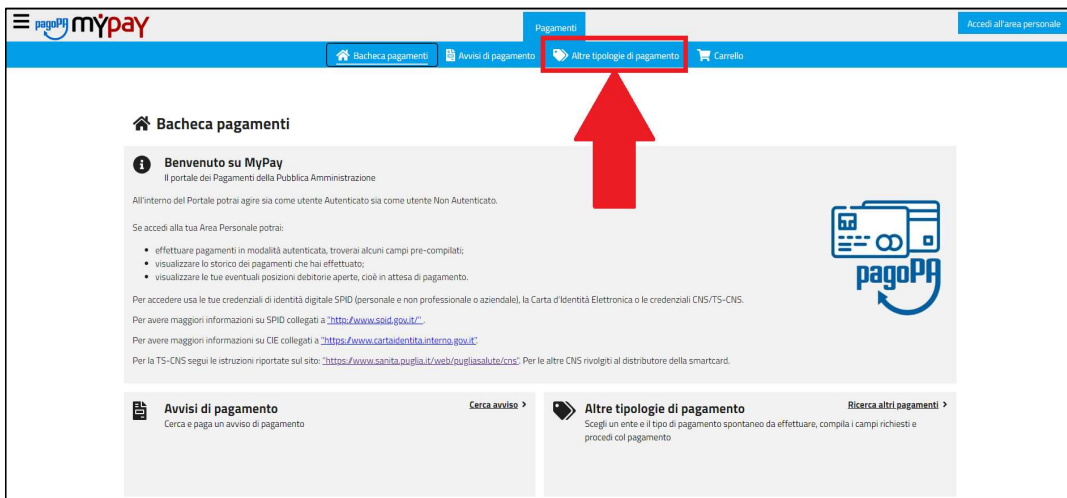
pagoPA MYPAY

Pagamenti

Accedi all'area personale

Bacheca pagamenti | Avvisi di pagamento | Altre tipologie di pagamento | Carrello

Bacheca pagamenti

Benvenuto su MyPay
Il portale dei Pagamenti della Pubblica Amministrazione

All'interno del Portale potrai agire sia come utente Autenticato sia come utente Non Autenticato.

Se accedi alla tua Area Personale potrai:

- effettuare pagamenti in modalità autenticata, troverai alcuni campi pre-compilati;
- visualizzare lo storico dei pagamenti che hai effettuato;
- visualizzare le tue eventuali posizioni debitorie aperte, cioè in attesa di pagamento.

Per accedere usa le tue credenziali di identità digitale SPID (personale e non professionale o aziendale), la Carta d'Identità Elettronica o le credenziali CNS/TS-CNS.

Per avere maggiori informazioni su SPID collegati a "http://www.spid.gov.it/".

Per avere maggiori informazioni su CIE collegati a "https://www.cartaidentita.interno.gov.it".

Per la TS-CNS segui le istruzioni riportate sul sito: "https://www.sanita.puglia.it/web/pugliasalute/cns". Per le altre CNS rivolgiti al distributore della smartcard.

pagoPA

Avvisi di pagamento
Cerca e paga un avviso di pagamento

Cerca avviso >

Altre tipologie di pagamento
Scegli un ente e il tipo di pagamento spontaneo da effettuare, compila i campi richiesti e procedi col pagamento

Ricerca altri pagamenti >